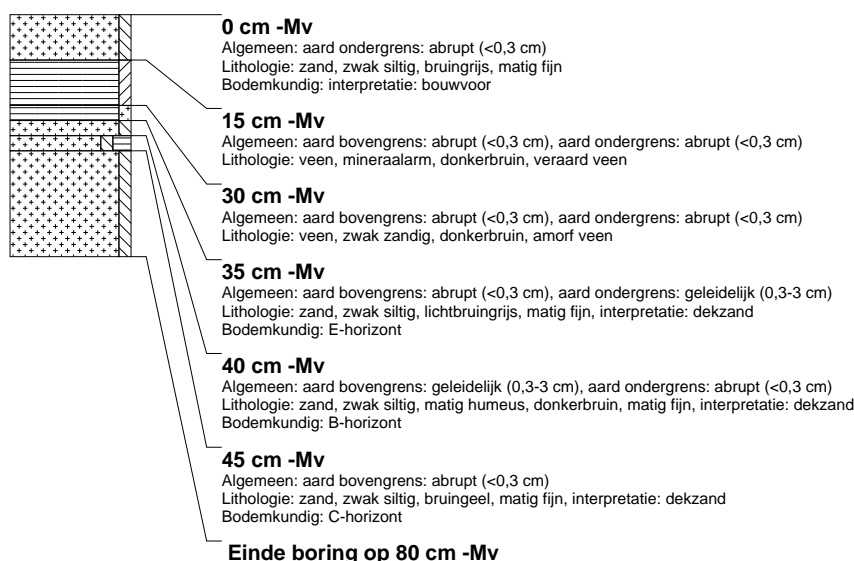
0 cm -Mv
Algemeen: aard ondergrens: abrupt (<0,3 cm)
Lithologie: zand, zwak siltig, bruingrijs, matig fijn
Bodemkundig: interpretatie: bouwvoor

15 cm -Mv
Algemeen: aard bovengrens: abrupt (<0,3 cm), aard ondergrens: abrupt (<0,3 cm)
Lithologie: veen, mineraalarm, donkerbruin, veraard veen

30 cm -Mv
Algemeen: aard bovengrens: abrupt (<0,3 cm), aard ondergrens: abrupt (<0,3 cm)
Lithologie: veen, zwak zandig, donkerbruin, amorf veen

35 cm -Mv
Algemeen: aard bovengrens: abrupt (<0,3 cm), aard ondergrens: geleidelijk (0,3-3 cm)
Lithologie: zand, zwak siltig, lichtbruingrijs, matig fijn, interpretatie: dekzand
Bodemkundig: E-horizont

40 cm -Mv
Algemeen: aard bovengrens: geleidelijk (0,3-3 cm), aard ondergrens: abrupt (<0,3 cm)
Lithologie: zand, zwak siltig, matig humeus, donkerbruin, matig fijn, interpretatie: dekzand
Bodemkundig: B-horizont

45 cm -Mv
Algemeen: aard bovengrens: abrupt (<0,3 cm)
Lithologie: zand, zwak siltig, bruingeel, matig fijn, interpretatie: dekzand
Bodemkundig: C-horizont

Einde boring op 80 cm -Mv